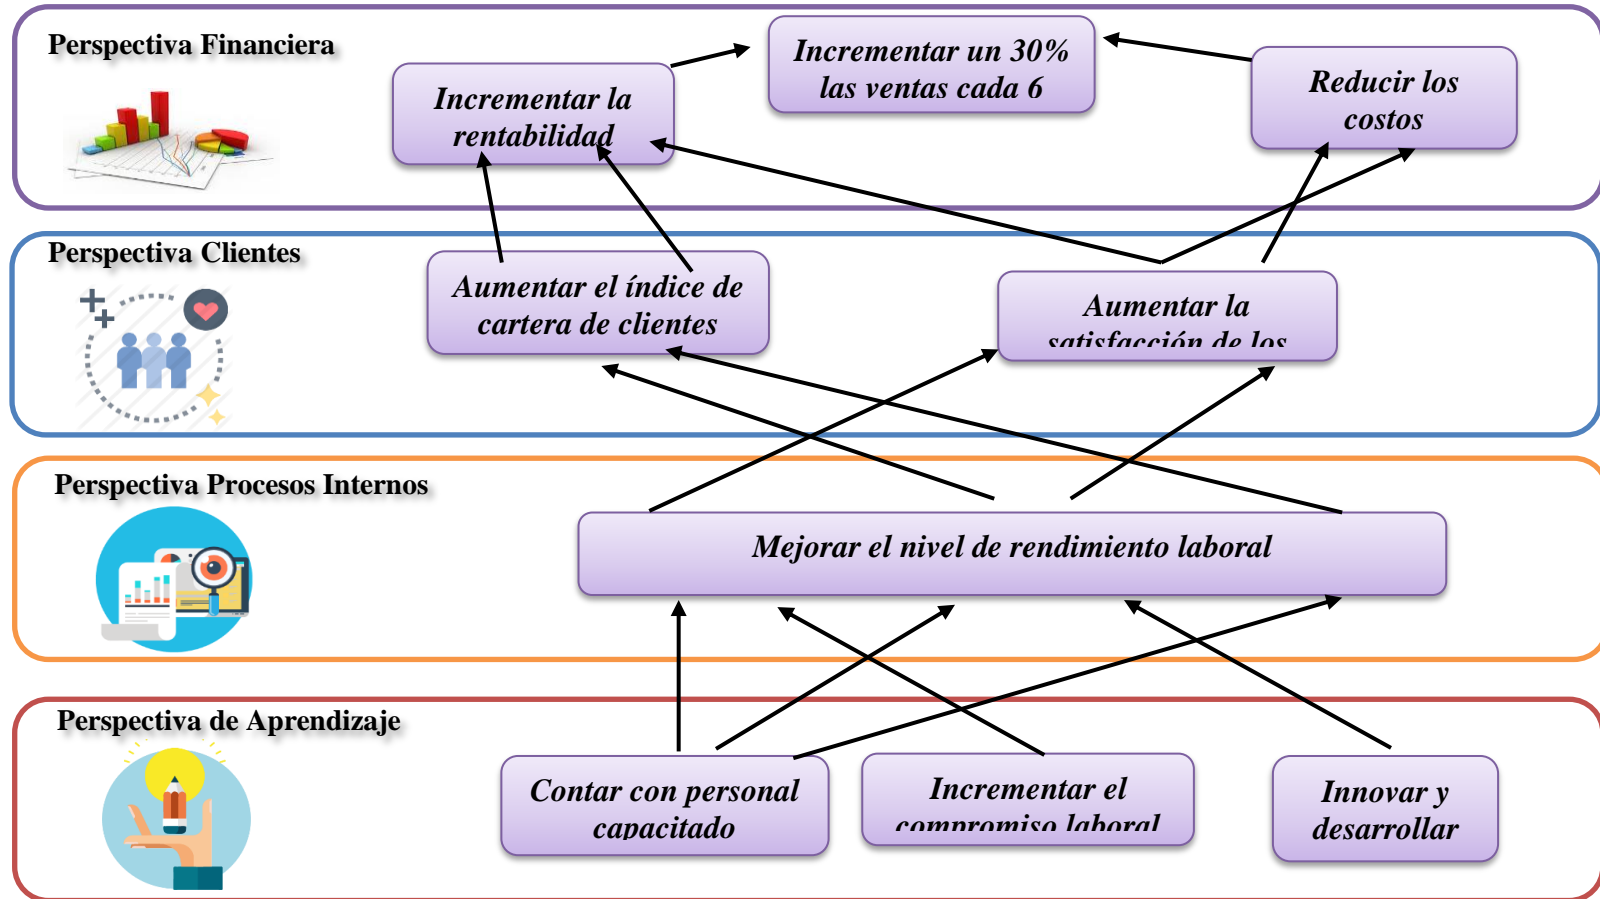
Perspectiva Financiera

Incrementar un 30% las ventas cada 6

Incrementar la rentabilidad

Reducir los costos

Perspectiva Clientes

Aumentar el índice de cartera de clientes

Aumentar la satisfacción de los

Perspectiva Procesos Internos

Mejorar el nivel de rendimiento laboral

Perspectiva de Aprendizaje

Contar con personal capacitado

Incrementar el compromiso laboral

Innovar y desarrollar